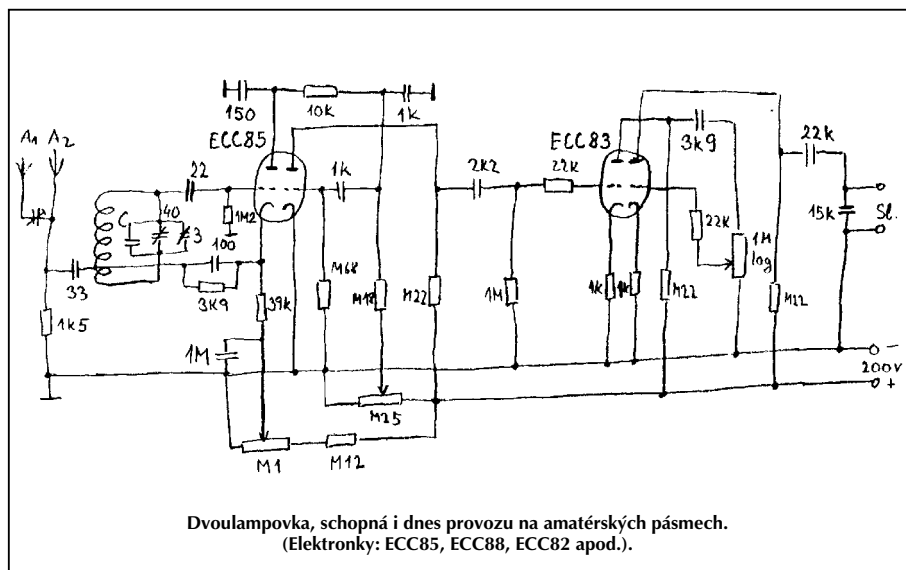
150
10k
1k
ECC85
ECC83
3k9
22k
A1 A2
22
1k
2k2
22k
C
40
3
1M2
100
15k
Sl.
22k
1M
log
33
3K9
M68
M18
M22
1M
1k 1k
M22
M12
39k
1k5
1M
200V
M25
M1
M12
-
+

Dvoulampovka, schopná i dnes provozu na amatérských pásmech.
(Elektronky: ECC85, ECC88, ECC82 apod.).